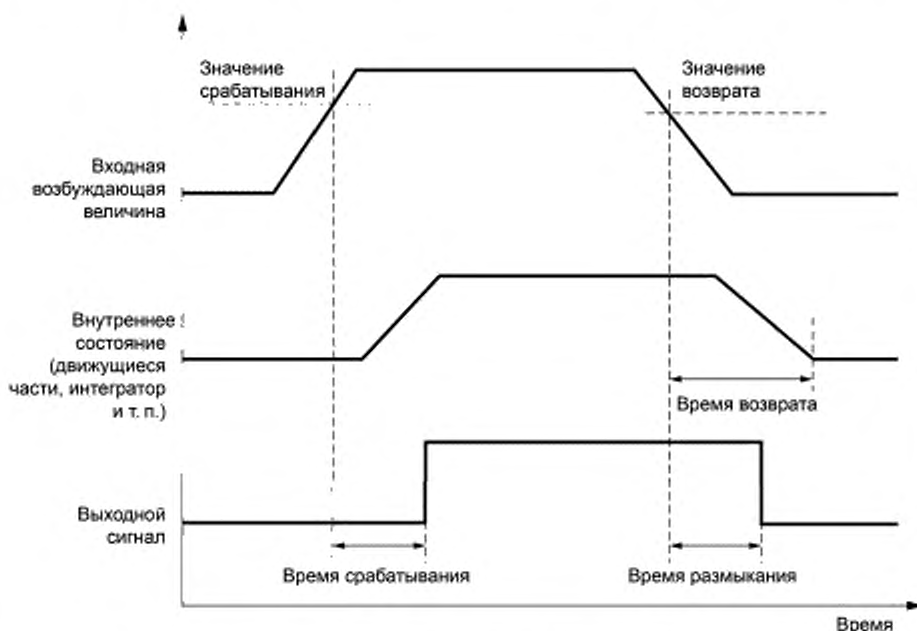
Значение срабатывания

Значение возврата

Входная возбуждающая величина

Внутреннее состояние (движущиеся части, интегратор и т. п.)

Время возврата

Выходной сигнал

Время срабатывания

Время размыкания

Время